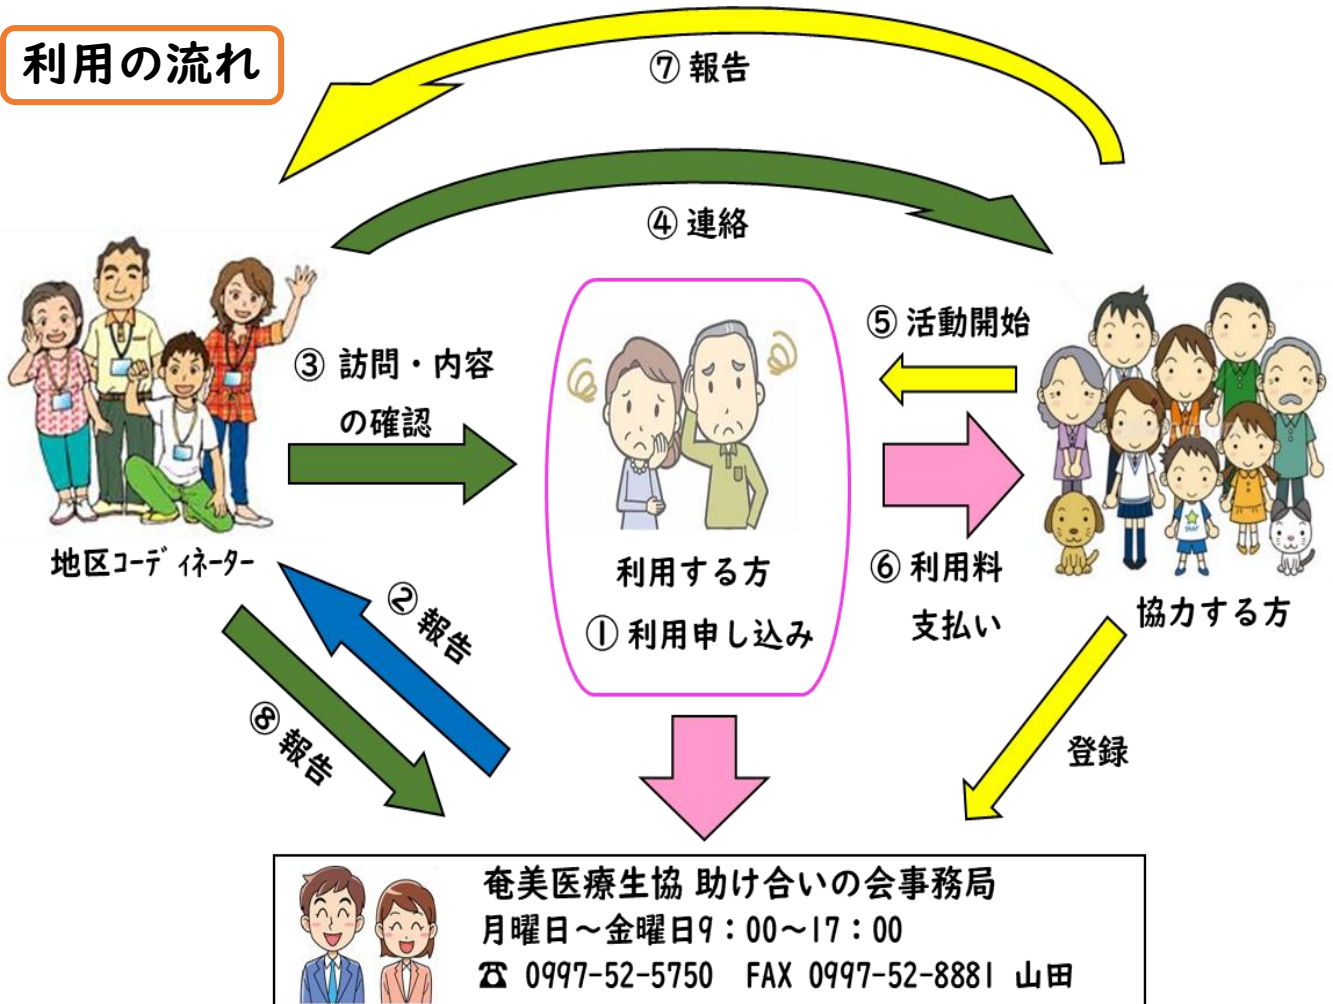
利用の流れ

⑦ 報告

④ 連絡

③ 訪問・内容の確認

地区コーディネーター

利用する方

① 利用申し込み

⑤ 活動開始

⑥ 利用料支払い

協力する方

② 報告

⑧ 報告

登録

奄美医療生協 助け合いの会事務局
月曜日～金曜日9：00～17：00
☎ 0997-52-5750 FAX 0997-52-8881 山田